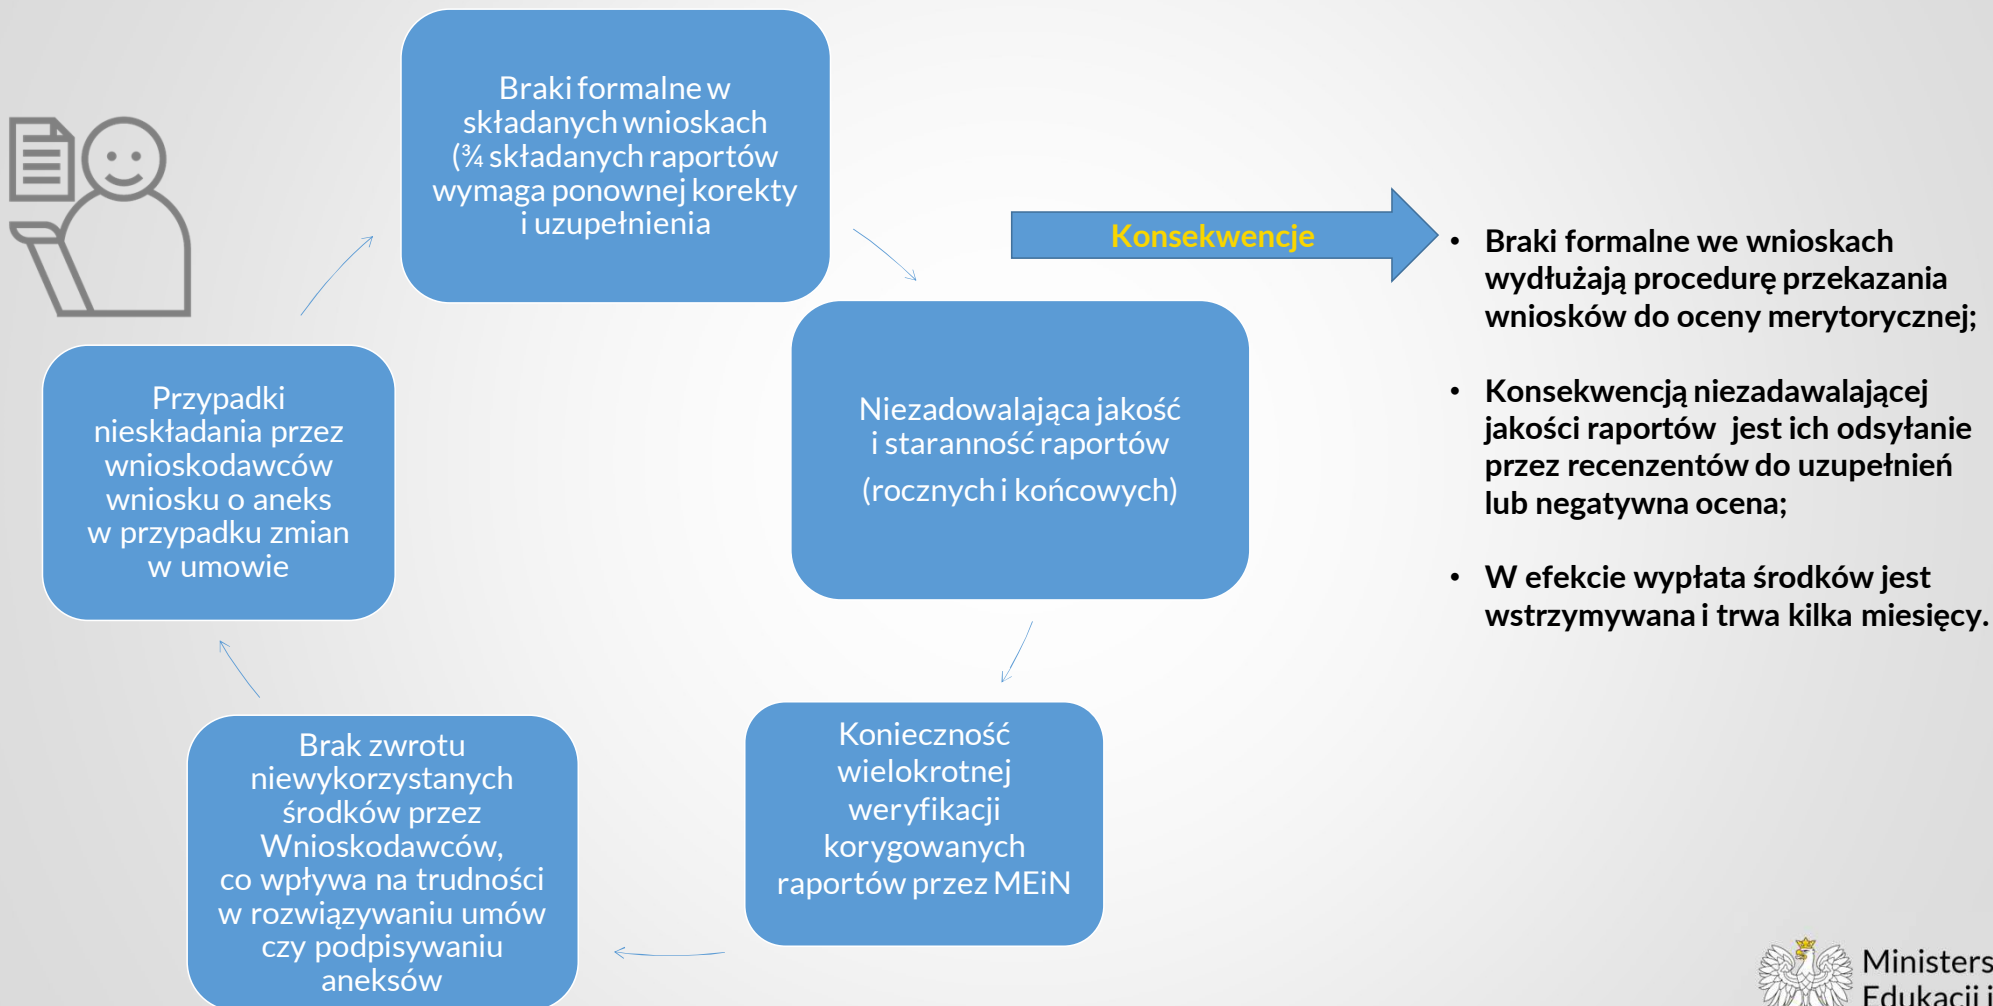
Braki formalne w składanych wnioskach (¾ składanych raportów wymaga ponownej korekty i uzupełnienia

Niezadowalająca jakość i staranność raportów

(rocznych i końcowych)

Konieczność wielokrotnej weryfikacji korygowanych raportów przez MEiN

Brak zwrotu niewykorzystanych środków przez Wnioskodawców, co wpływa na trudności w rozwiązywaniu umów czy podpisywaniu aneksów

Przypadki nieskładania przez wnioskodawców wniosku o aneks w przypadku zmian w umowie

Konsekwencje

• Braki formalne we wnioskach wydłużają procedurę przekazania wniosków do oceny merytorycznej;

• Konsekwencją niezadawalającej jakości raportów jest ich odsyłanie przez recenzentów do uzupełnień lub negatywna ocena;

• W efekcie wypłata środków jest wstrzymywana i trwa kilka miesięcy.

Minister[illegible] Edukacji i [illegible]